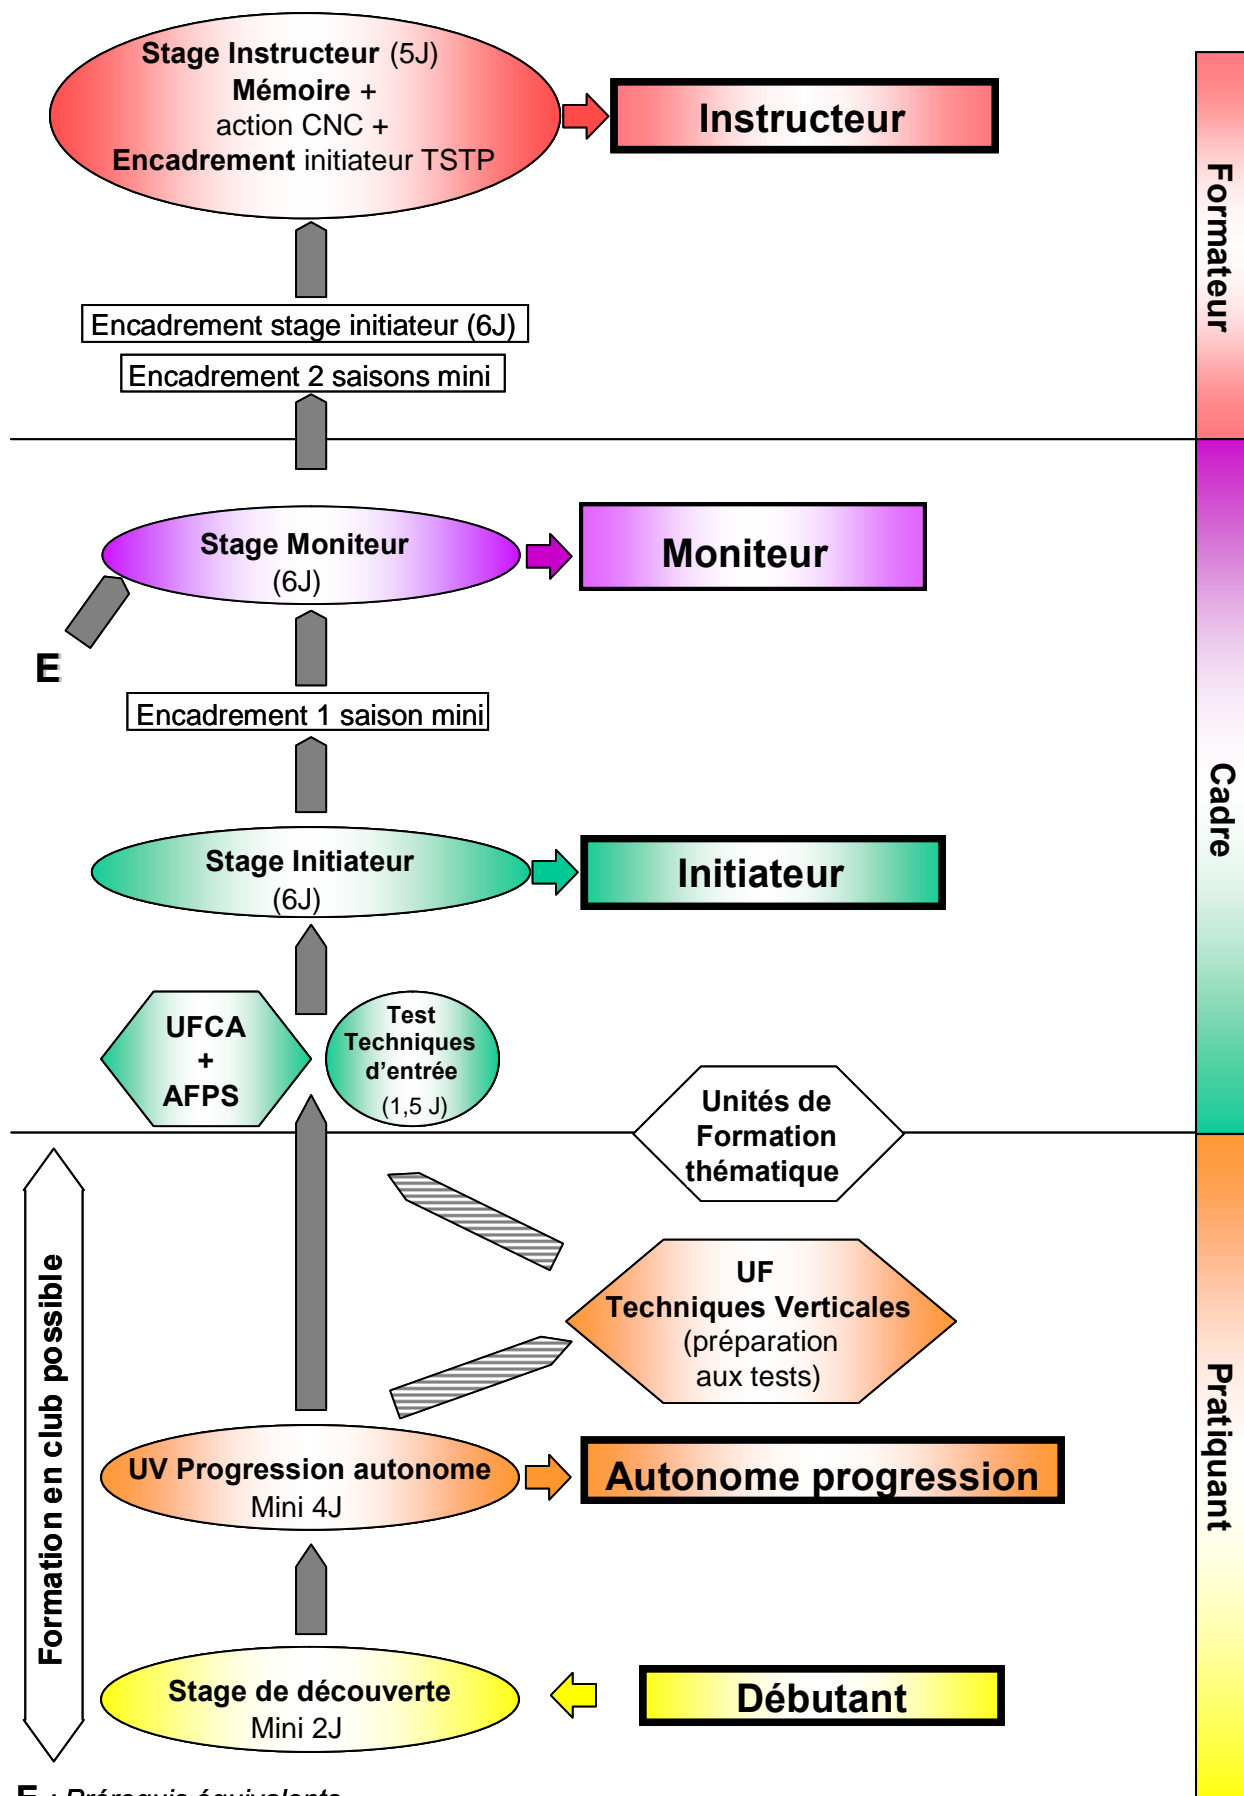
Stage Instructeur (5J)
Mémoire +
action CNC +
Encadrement initiateur TSTP

Instructeur

Formateur

Encadrement stage initiateur (6J)

Encadrement 2 saisons mini

Stage Moniteur
(6J)

Moniteur

E

Encadrement 1 saison mini

Cadre

Stage Initiateur
(6J)

Initiateur

UFCA
+
AFPS

Test
Techniques
d'entrée
(1,5 J)

Unités de
Formation
thématique

Formation en club possible

UF
Techniques Verticales
(préparation
aux tests)

Pratiquant

UV Progression autonome
Mini 4J

Autonome progression

Stage de découverte
Mini 2J

Débutant

E : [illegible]